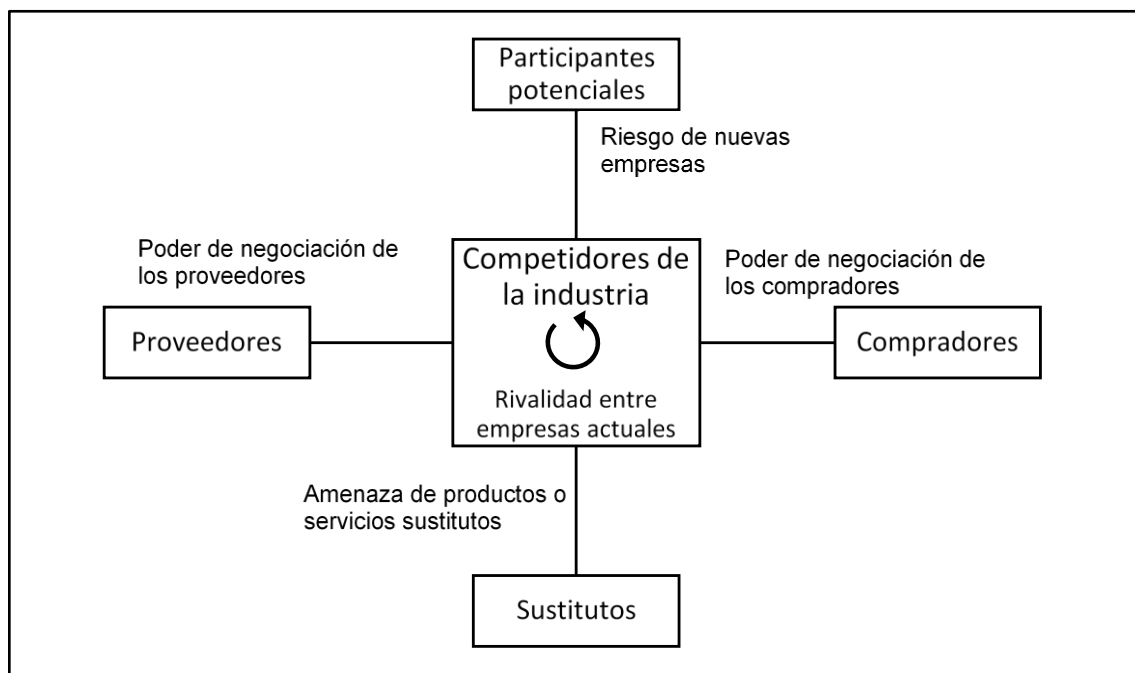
Participantes potenciales

Riesgo de nuevas empresas

Poder de negociación de los proveedores

Competidores de la industria

Poder de negociación de los compradores

Proveedores

Compradores

Rivalidad entre empresas actuales

Amenaza de productos o servicios sustitutos

Sustitutos